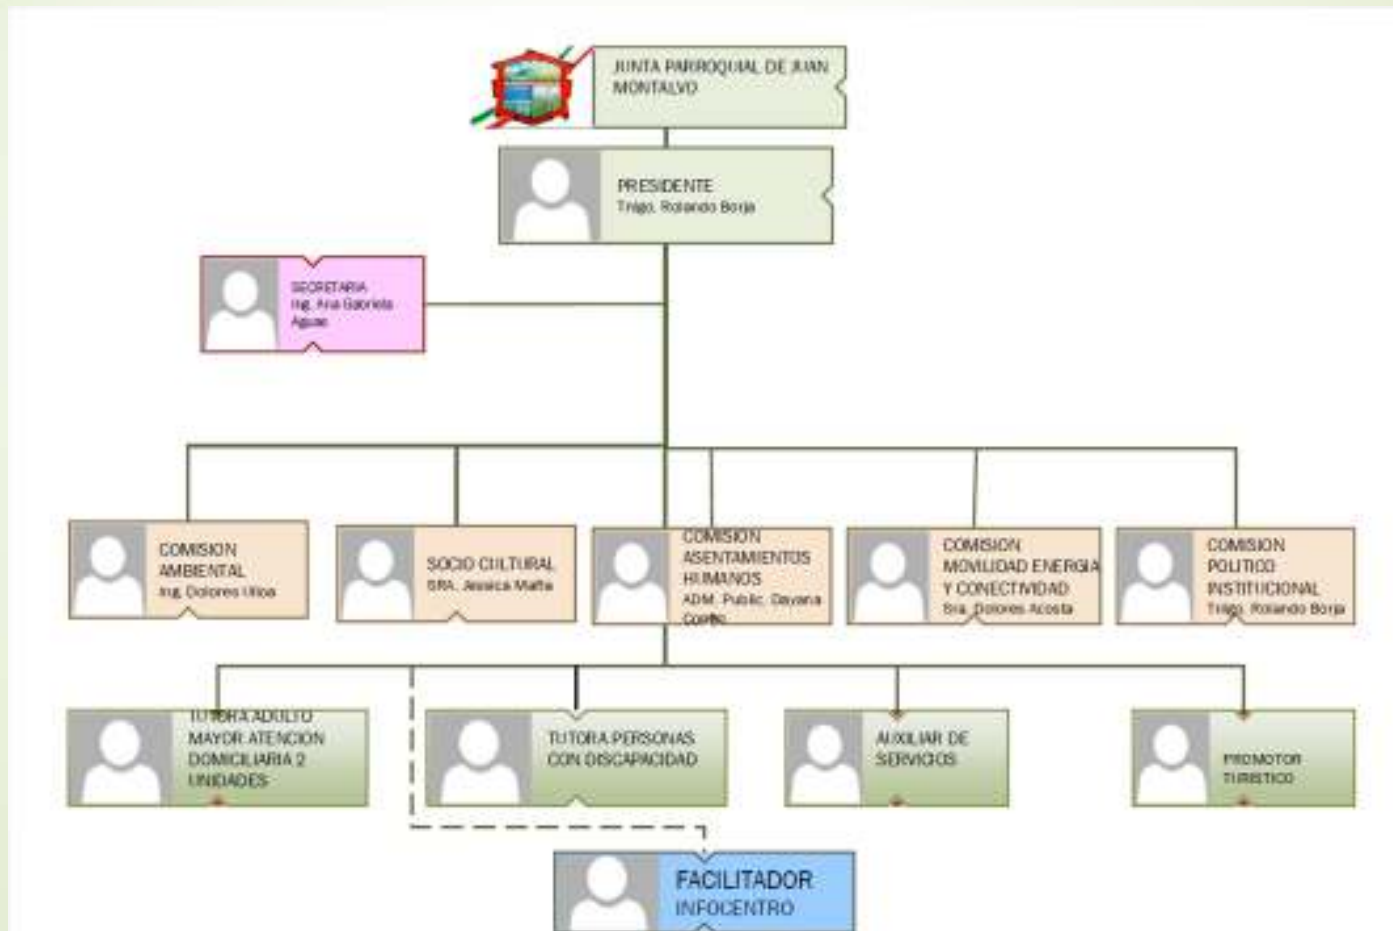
JUNTA PARROQUIAL DE JUAN MONTALVO

PRESIDENTE
Tnlgo. Rolando Borja

SECRETARIA
Ing. Ana Gabriela Aguas

COMISION AMBIENTAL
Ing. Dolores Ulloa

SOCIO CULTURAL
SRA. Jessica Maffa

COMISION ASENTAMIENTOS HUMANOS
ADM. Public. Dayana Coello

COMISION MOVILIDAD ENERGIA Y CONECTIVIDAD
Sra. Dolores Acosta

COMISION POLITICO INSTITUCIONAL
Tnlgo. Rolando Borja

TUTORA ADULTO MAYOR ATENCION DOMICILIARIA 2 UNIDADES

TUTORA PERSONAS CON DISCAPACIDAD

AUXILIAR DE SERVICIOS

PROMOTOR TURISTICO

FACILITADOR
INFOCENTRO